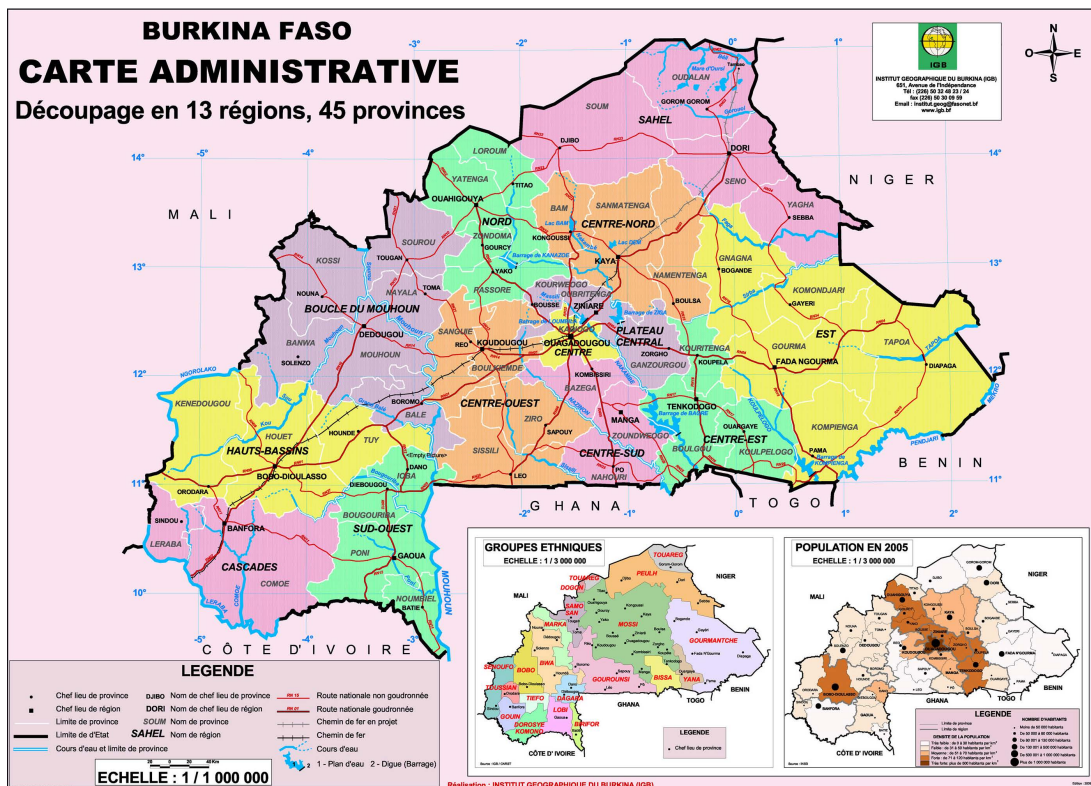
BURKINA FASO
CARTE ADMINISTRATIVE
Découpage en 13 régions, 45 provinces

IGB
INSTITUT GEOGRAPHIQUE DU BURKINA (IGB)
651, Avenue de l'Indépendance
Tél : (226) 50 32 48 23 / 24
fax (226) 50 30 09 59
Email : institut.geog@fasonet.bf
www.igb.bf

N
O E
S

-3° -2° -1° 0° 1° 2°
14° 13° 12° 11° 10°
-5° -4°

MALI
NIGER
BENIN
TOGO
GHANA
CÔTE D'IVOIRE

SAHEL
OUDALAN
SOUM
GOROM GOROM
DJIBO
DORI
SENO
YAGHA
SEBBA
LOROUM
TITAO
YATENGA
OUAHIGOUYA
NORD
ZONDOMA
GOURCY
BAM
KONGOUSSI
SANMATENGA
CENTRE-NORD
KAYA
NAMENTENGA
BOULSA
GNAGNA
BOGANDE
KOMONDJARI
GAYERI
EST
TAPOA
DIAPAGA
GOURMA
FADA NGOURMA
KOMPIENGA
PAMA
KOSSI
NOUNA
SOUROU
TOUGAN
NAYALA
TOMA
BOUCLE DU MOUHOUN
DEDOUGOU
BANWA
SOLENZO
MOUHOUN
YAKO
PASSORE
KOURWEOGO
BOUSSE
OUBRITENGA
ZINIARE
KADIOGO
OUAGADOUGOU
CENTRE
PLATEAU CENTRAL
ZORGHO
GANZOURGOU
KOURITENGA
KOUPELA
SANGUIE
REO
KOUDOUGOU
BOULKIEMDE
CENTRE-OUEST
KOMBISSIRI
BAZEGA
TENKODOGO
BOULGOU
CENTRE-EST
OUARGAYE
KOULPELOGO
MANGA
ZOUNDWEOGO
CENTRE-SUD
ZIRO
SAPOUY
SISSILI
LEO
NAHOURI
PO
KENEDOUGOU
ORODARA
HOUET
HAUTS-BASSINS
BOBO-DIOULASSO
TUY
HOUNDE
BALE
BOROMO
IOBA
DANO
DIEBOUGOU
BOUGOURIBA
SUD-OUEST
PONI
GAOUA
NOUMBIEL
BATIE
SINDOU
LERABA
BANFORA
CASCADES
COMOE
Barrage de KANAZOE
Lac BAM
Lac DEM
Barrage de ZIGA
Barrage de BAGRE
Barrage de KOMPIENGA

LEGENDE
Chef lieu de province
Chef lieu de région
Limite de province
Limite de l'Etat
Cours d'eau et limite de province
DJIBO Nom de chef lieu de province
DORI Nom de chef lieu de région
SOUM Nom de province
SAHEL Nom de région
Route nationale non goudronnée
Route nationale goudronnée
Chemin de fer en projet
Chemin de fer
Cours d'eau
1 - Plan d'eau 2 - Digue (Barrage)
ECHELLE : 1 / 1 000 000

GROUPES ETHNIQUES
ECHELLE : 1 / 3 000 000
TOUAREG
PEULH
DOGON
SAMO
SAN
MARKA
MOSSI
GOURMANTCHE
SENOUFO
BOBO
BWA
DIOULA
GOUROUNSI
BISSA
YANA
TIEFO
DAGARA
LOBI
GOUIN
DOROSYE
KOMONO
BIRIFOR
LEGENDE
Chef lieu de province

POPULATION EN 2005
ECHELLE : 1 / 3 000 000
LEGENDE

Réalisation : INSTITUT GEOGRAPHIQUE DU BURKINA (IGB)